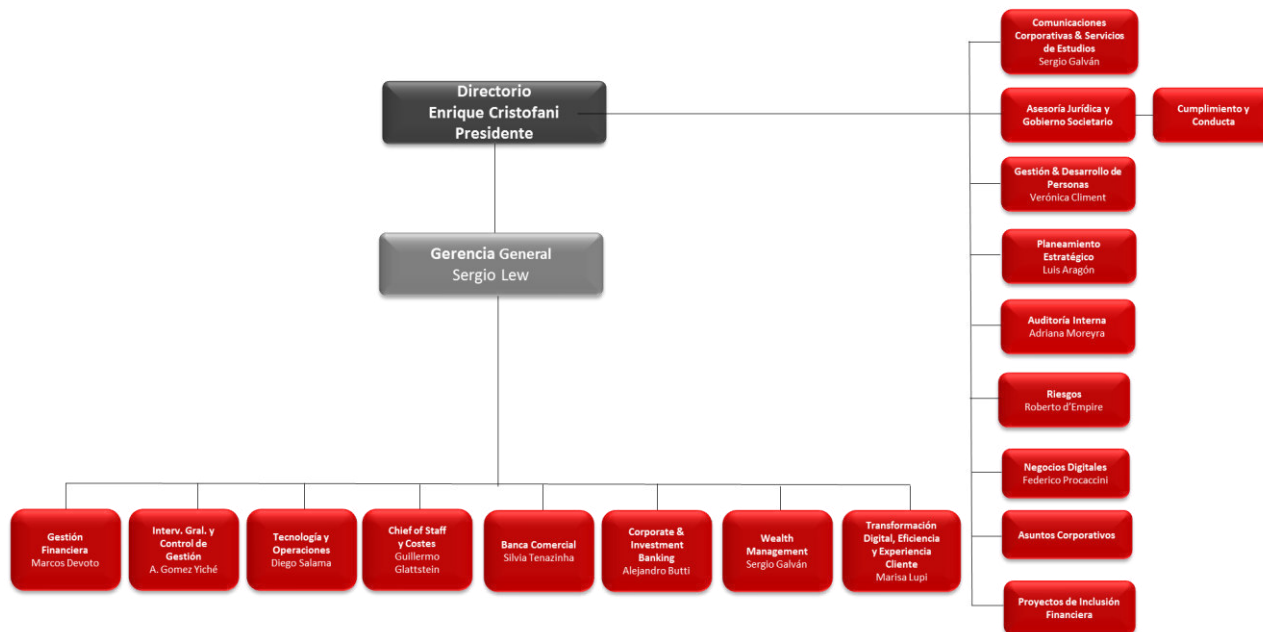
Directorio
Enrique Cristofani
Presidente

Gerencia General
Sergio Lew

Comunicaciones Corporativas & Servicios de Estudios
Sergio Galván

Asesoría Jurídica y Gobierno Societario

Cumplimiento y Conducta

Gestión & Desarrollo de Personas
Verónica Climent

Planeamiento Estratégico
Luis Aragón

Auditoría Interna
Adriana Moreyra

Riesgos
Roberto d'Empire

Negocios Digitales
Federico Procaccini

Asuntos Corporativos

Proyectos de Inclusión Financiera

Gestión Financiera
Marcos Devoto

Interv. Gral. y Control de Gestión
A. Gomez Yiché

Tecnología y Operaciones
Diego Salama

Chief of Staff y Costes
Guillermo Glattstein

Banca Comercial
Silvia Tenazinha

Corporate & Investment Banking
Alejandro Butti

Wealth Management
Sergio Galván

Transformación Digital, Eficiencia y Experiencia Cliente
Marisa Lupi